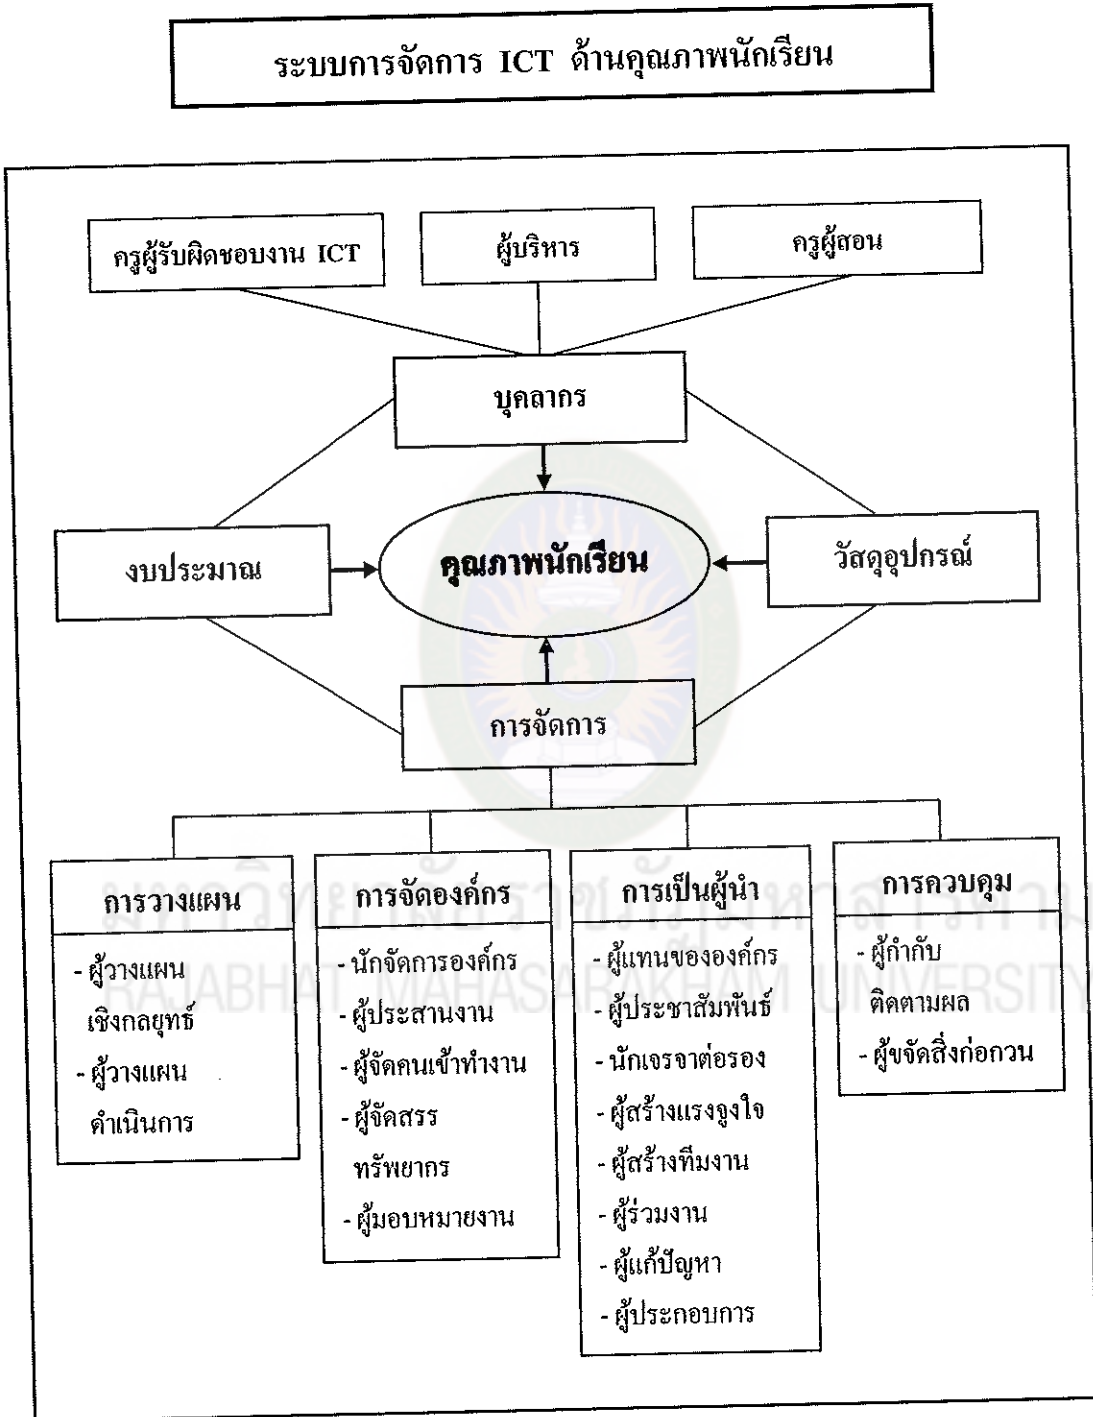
ระบบการจัดการ ICT ด้านคุณภาพนักเรียน

ครูผู้รับผิดชอบงาน ICT

ผู้บริหาร

ครูผู้สอน

บุคลากร

งบประมาณ

คุณภาพนักเรียน

วัสดุอุปกรณ์

การจัดการ

การวางแผน
- ผู้วางแผนเชิงกลยุทธ์
- ผู้วางแผนดำเนินการ

การจัดองค์กร
- นักจัดการองค์กร
- ผู้ประสานงาน
- ผู้จัดคนเข้าทำงาน
- ผู้จัดสรรทรัพยากร
- ผู้มอบหมายงาน

การเป็นผู้นำ
- ผู้แทนขององค์กร
- ผู้ประชาสัมพันธ์
- นักเจรจาต่อรอง
- ผู้สร้างแรงจูงใจ
- ผู้สร้างทีมงาน
- ผู้ร่วมงาน
- ผู้แก้ปัญหา
- ผู้ประกอบการ

การควบคุม
- ผู้กำกับติดตามผล
- ผู้ขจัดสิ่งก่อกวน

มหาวิทยาลัยราชภัฏมหาสารคาม
RAJABHAT MAHASARAKHAM UNIVERSITY